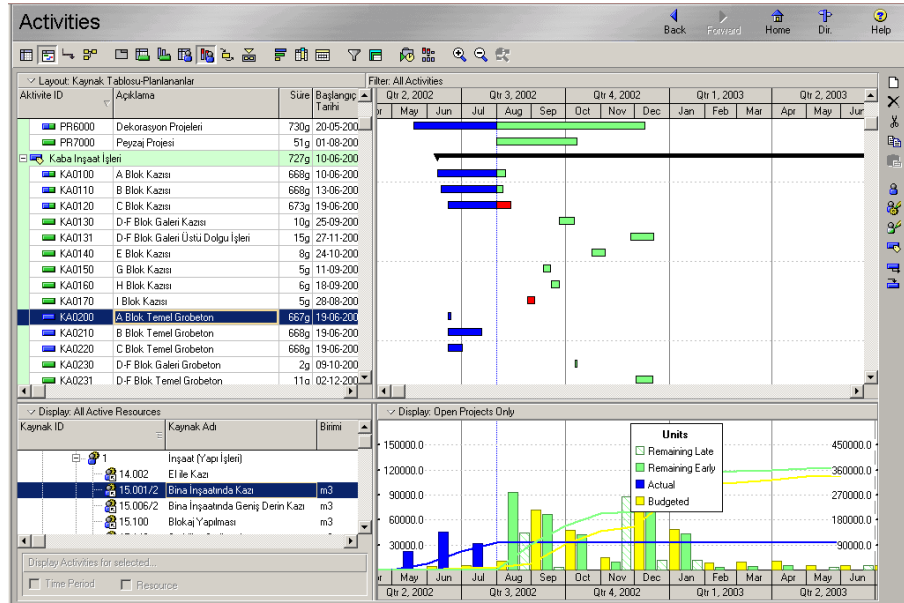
Activities

Back Forward Home Dir. Help

Layout: Kaynak Tablosu-Planlananlar

Filter: All Activities

| Aktivite ID | Açıklama | Süre | Başlangıç Tarihi |
|---|---|---|---|
| PR6000 | Dekorasyon Projeleri | 730g | 20-05-200 |
| PR7000 | Peyzaj Projesi | 51g | 01-08-200 |
| Kaba İnşaat İşleri | | 727g | 10-06-200 |
| KA0100 | A Blok Kazısı | 668g | 10-06-200 |
| KA0110 | B Blok Kazısı | 668g | 13-06-200 |
| KA0120 | C Blok Kazısı | 673g | 19-06-200 |
| KA0130 | D-F Blok Galeri Kazısı | 10g | 25-09-200 |
| KA0131 | D-F Blok Galeri Üstü Dolgu İşleri | 15g | 27-11-200 |
| KA0140 | E Blok Kazısı | 8g | 24-10-200 |
| KA0150 | G Blok Kazısı | 5g | 11-09-200 |
| KA0160 | H Blok Kazısı | 6g | 18-09-200 |
| KA0170 | I Blok Kazısı | 5g | 28-08-200 |
| KA0200 | A Blok Temel Grobeton | 667g | 19-06-200 |
| KA0210 | B Blok Temel Grobeton | 668g | 19-06-200 |
| KA0220 | C Blok Temel Grobeton | 668g | 19-06-200 |
| KA0230 | D-F Blok Galeri Grobeton | 2g | 09-10-200 |
| KA0231 | D-F Blok Temel Grobeton | 11g | 02-12-200 |

Qtr 2, 2002 | Qtr 3, 2002 | Qtr 4, 2002 | Qtr 1, 2003 | Qtr 2, 2003
May Jun Jul Aug Sep Oct Nov Dec Jan Feb Mar Apr May Jun

Display: All Active Resources

| Kaynak ID | Kaynak Adı | Birimi |
|---|---|---|
| 1 | İnşaat (Yapı İşleri) | |
| 14.002 | El ile Kazı | |
| 15.001/2 | Bina İnşaatında Kazı | m3 |
| 15.006/2 | Bina İnşaatında Geniş Derin Kazı | m3 |
| 15.100 | Blokaj Yapılması | m3 |

Display Activities for selected...
Time Period Resource

Display: Open Projects Only

Units
Remaining Late
Remaining Early
Actual
Budgeted

150000.0
120000.0
90000.0
60000.0
30000.0

450000.0
360000.0
270000.0
180000.0
90000.0

May Jun Jul Aug Sep Oct Nov Dec Jan Feb Mar Apr May Jun
Qtr 2, 2002 | Qtr 3, 2002 | Qtr 4, 2002 | Qtr 1, 2003 | Qtr 2, 2003